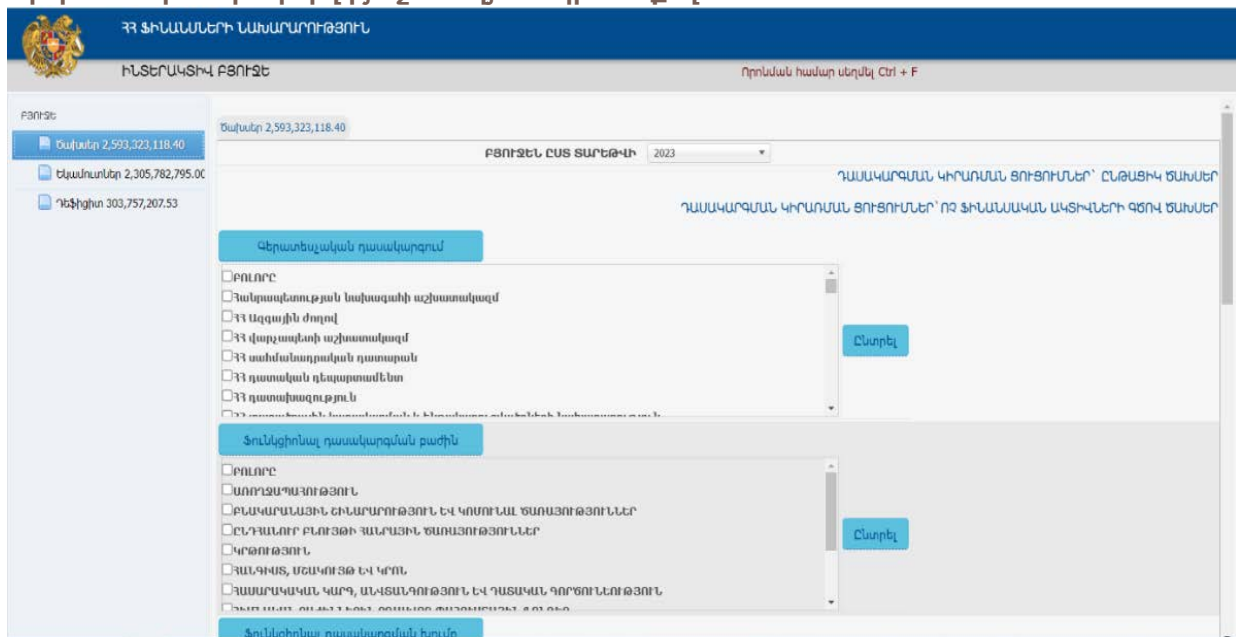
ՀՀ ՖԻՆԱՆՍՆԵՐԻ ՆԱԽԱՐԱՐՈՒԹՅՈՒՆ

ԻՆՏԵՐԱԿՏԻՎ ԲՅՈՒՋԵ

Որոնման համար սեղմել Ctrl + F

ԲՅՈՒՋԵ

Ծախսեր 2,593,323,118.40

Եկամուտներ 2,305,782,795.00

Դեֆիցիտ 303,757,207.53

Ծախսեր 2,593,323,118.40

ԲՅՈՒՋԵՆ ԸՍՏ ՏԱՐԵԹՎԻ 2023

ԴԱՍԱԿԱՐԳՄԱՆ ԿԻՐԱՌՄԱՆ ՑՈՒՑՈՒՄՆԵՐ՝ ԸՆԹԱՑԻԿ ԾԱԽՍԵՐ

ԴԱՍԱԿԱՐԳՄԱՆ ԿԻՐԱՌՄԱՆ ՑՈՒՑՈՒՄՆԵՐ՝ ՈՉ ՖԻՆԱՆՍԱԿԱՆ ԱԿՏԻՎՆԵՐԻ ԳԾՈՎ ԾԱԽՍԵՐ

Գերատեսչական դասակարգում

ԲՈԼՈՐԸ
Հանրապետության նախագահի աշխատակազմ
ՀՀ Ազգային ժողով
ՀՀ վարչապետի աշխատակազմ
ՀՀ սահմանադրական դատարան
ՀՀ դատական դեպարտամենտ
ՀՀ դատախազություն
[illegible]

Ընտրել

Ֆունկցիոնալ դասակարգման բաժին

ԲՈԼՈՐԸ
ԱՌՈՂՋԱՊԱՀՈՒԹՅՈՒՆ
ԲՆԱԿԱՐԱՆԱՅԻՆ ՇԻՆԱՐԱՐՈՒԹՅՈՒՆ ԵՎ ԿՈՄՈՒՆԱԼ ԾԱՌԱՅՈՒԹՅՈՒՆՆԵՐ
ԸՆԴՀԱՆՈՒՐ ԲՆՈՒՅԹԻ ՀԱՆՐԱՅԻՆ ԾԱՌԱՅՈՒԹՅՈՒՆՆԵՐ
ԿՐԹՈՒԹՅՈՒՆ
ՀԱՆԳԻՍՏ, ՄՇԱԿՈՒՅԹ ԵՎ ԿՐՈՆ
ՀԱՍԱՐԱԿԱԿԱՆ ԿԱՐԳ, ԱՆՎՏԱՆԳՈՒԹՅՈՒՆ ԵՎ ԴԱՏԱԿԱՆ ԳՈՐԾՈՒՆԵՈՒԹՅՈՒՆ
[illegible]

Ընտրել

Ֆունկցիոնալ դասակարգման խումբ